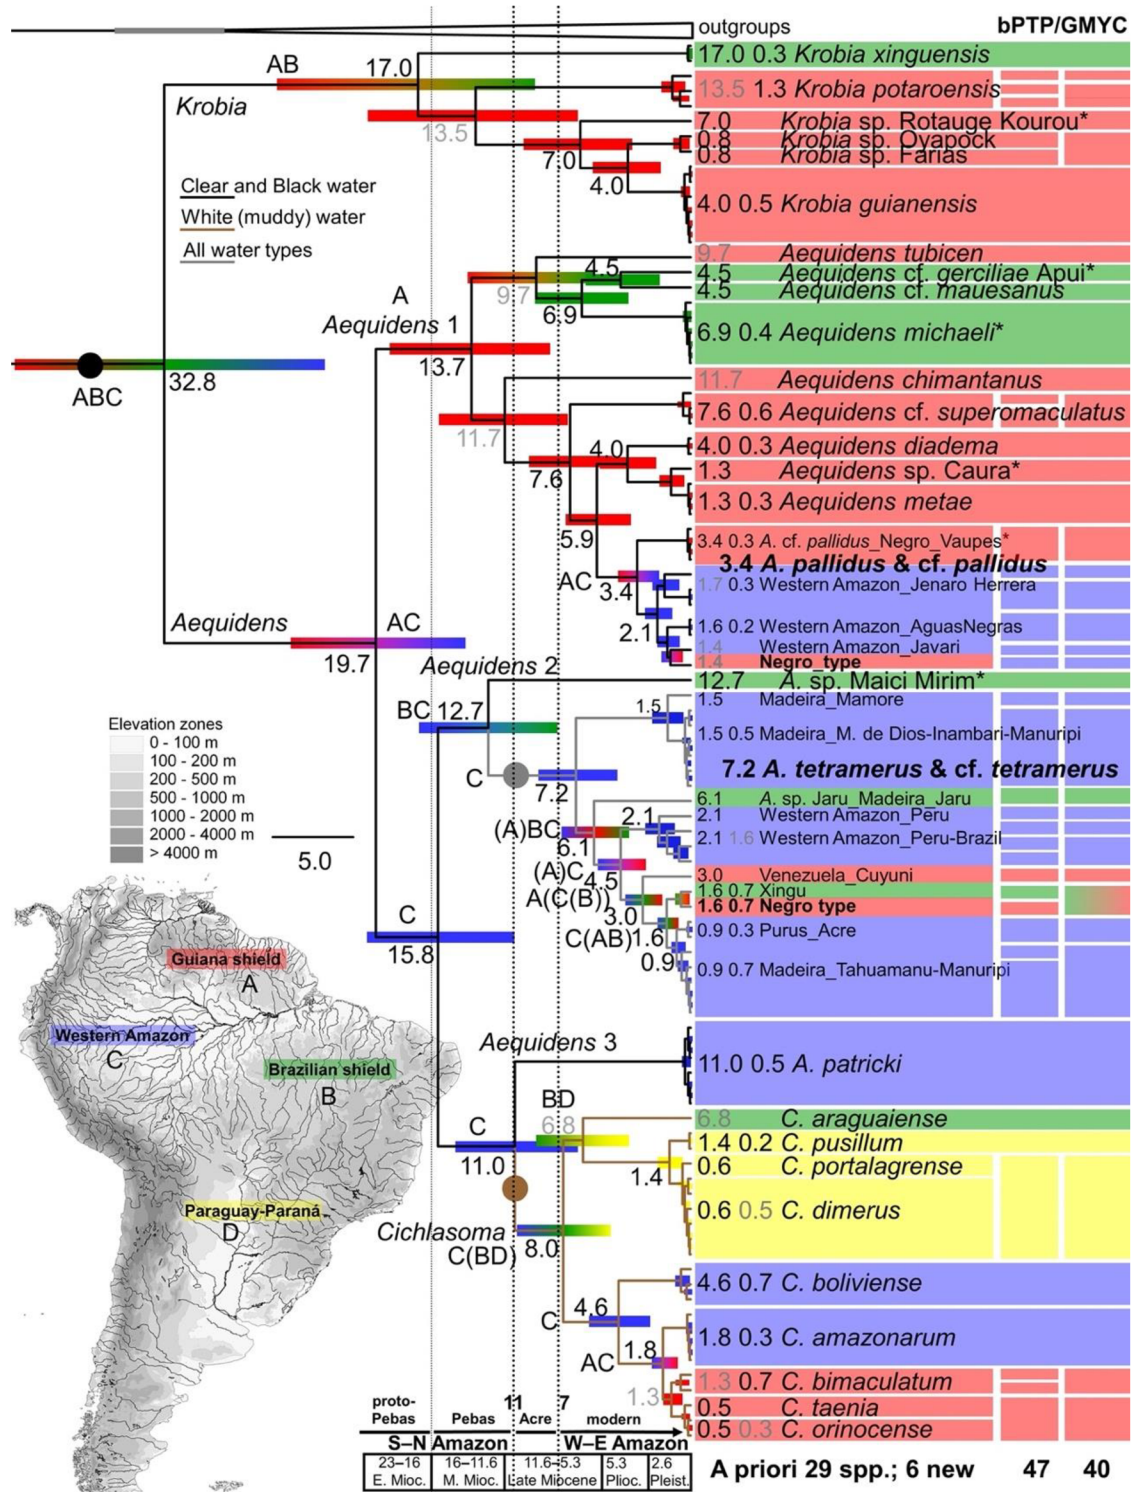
outgroups
bPTP/GMYC
AB 17.0
Krobia
13.5
7.0
4.0
Clear and Black water
White (muddy) water
All water types
17.0 0.3 Krobia xinguensis
13.5 1.3 Krobia potaroensis
7.0 Krobia sp. Rotauge Kourou*
0.8 Krobia sp. Oyapock
0.8 Krobia sp. Farias
4.0 0.5 Krobia guianensis
9.7 Aequidens tubicen
4.5 Aequidens cf. gerciliae Apui*
4.5 Aequidens cf. mauesanus
6.9 0.4 Aequidens michaeli*
11.7 Aequidens chimantanus
7.6 0.6 Aequidens cf. superomaculatus
4.0 0.3 Aequidens diadema
1.3 Aequidens sp. Caura*
1.3 0.3 Aequidens metae
3.4 0.3 A. cf. pallidus_Negro_Vaupes*
3.4 A. pallidus & cf. pallidus
1.7 0.3 Western Amazon_Jenaro Herrera
1.6 0.2 Western Amazon_AguasNegras
1.4 Western Amazon_Javari
1.4 Negro_type
12.7 A. sp. Maici Mirim*
1.5 Madeira_Mamore
1.5 0.5 Madeira_M. de Dios-Inambari-Manuripi
7.2 A. tetramerus & cf. tetramerus
6.1 A. sp. Jaru_Madeira_Jaru
2.1 Western Amazon_Peru
2.1 1.6 Western Amazon_Peru-Brazil
3.0 Venezuela_Cuyuni
1.6 0.7 Xingu
1.6 0.7 Negro type
0.9 0.3 Purus_Acre
0.9 0.7 Madeira_Tahuamanu-Manuripi
11.0 0.5 A. patricki
6.8 C. araguaiense
1.4 0.2 C. pusillum
0.6 C. portalagrense
0.6 0.5 C. dimerus
4.6 0.7 C. boliviense
1.8 0.3 C. amazonarum
1.3 0.7 C. bimaculatum
0.5 C. taenia
0.5 0.3 C. orinocense
A 4.5 9.7 6.9
Aequidens 1
ABC 32.8
13.7
11.7 7.6 4.0 5.9
AC 3.4 2.1
Aequidens AC 19.7
Aequidens 2
BC 12.7
1.5
C 7.2
(A)BC 2.1 6.1
(A)C 4.5
A(C(B)) 3.0
C(AB) 1.6 0.9
Elevation zones
0 - 100 m
100 - 200 m
200 - 500 m
500 - 1000 m
1000 - 2000 m
2000 - 4000 m
> 4000 m
5.0
C 15.8
Guiana shield
A
Western Amazon
C
Brazilian shield
B
Aequidens 3
BD 6.8
C 11.0
1.4
Paraguay-Paraná
D
Cichlasoma
C(BD) 8.0
C 4.6
AC 1.8
1.3
proto-Pebas
Pebas
11
Acre
7
modern
S–N Amazon
W–E Amazon
| 23–16 E. Mioc. | 16–11.6 M. Mioc. | 11.6–5.3 Late Miocene | 5.3 Plioc. | 2.6 Pleist. |
A priori 29 spp.; 6 new 47 40